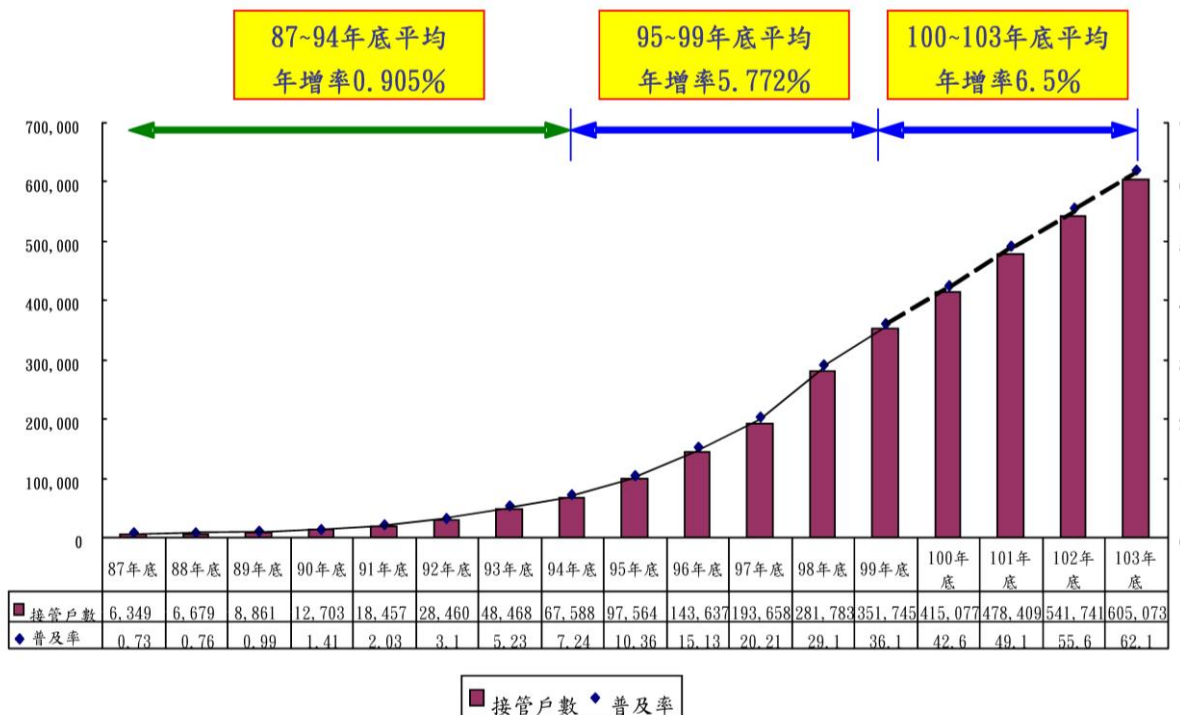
87~94年底平均
年增率0.905%

95~99年底平均
年增率5.772%

100~103年底平均
年增率6.5%

700,000
600,000
500,000
400,000
300,000
200,000
100,000
0

| | 87年底 | 88年底 | 89年底 | 90年底 | 91年底 | 92年底 | 93年底 | 94年底 | 95年底 | 96年底 | 97年底 | 98年底 | 99年底 | 100年底 | 101年底 | 102年底 | 103年底 |
|---|---|---|---|---|---|---|---|---|---|---|---|---|---|---|---|---|---|
| 接管戶數 | 6,349 | 6,679 | 8,861 | 12,703 | 18,457 | 28,460 | 48,468 | 67,588 | 97,564 | 143,637 | 193,658 | 281,783 | 351,745 | 415,077 | 478,409 | 541,741 | 605,073 |
| 普及率 | 0.73 | 0.76 | 0.99 | 1.41 | 2.03 | 3.1 | 5.23 | 7.24 | 10.36 | 15.13 | 20.21 | 29.1 | 36.1 | 42.6 | 49.1 | 55.6 | 62.1 |

接管戶數 普及率